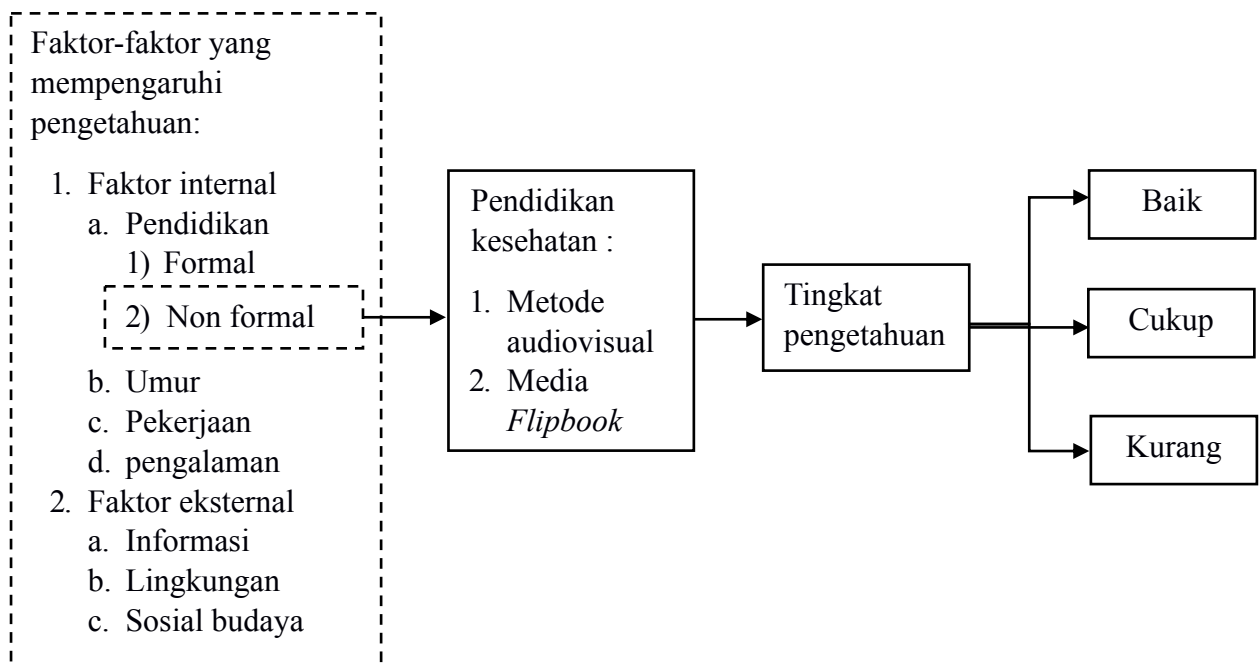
Faktor-faktor yang mempengaruhi pengetahuan:

1. Faktor internal
   a. Pendidikan
      1) Formal
      2) Non formal
   b. Umur
   c. Pekerjaan
   d. pengalaman
2. Faktor eksternal
   a. Informasi
   b. Lingkungan
   c. Sosial budaya

Pendidikan kesehatan :

1. Metode audiovisual
2. Media *Flipbook*

Tingkat pengetahuan

Baik

Cukup

Kurang